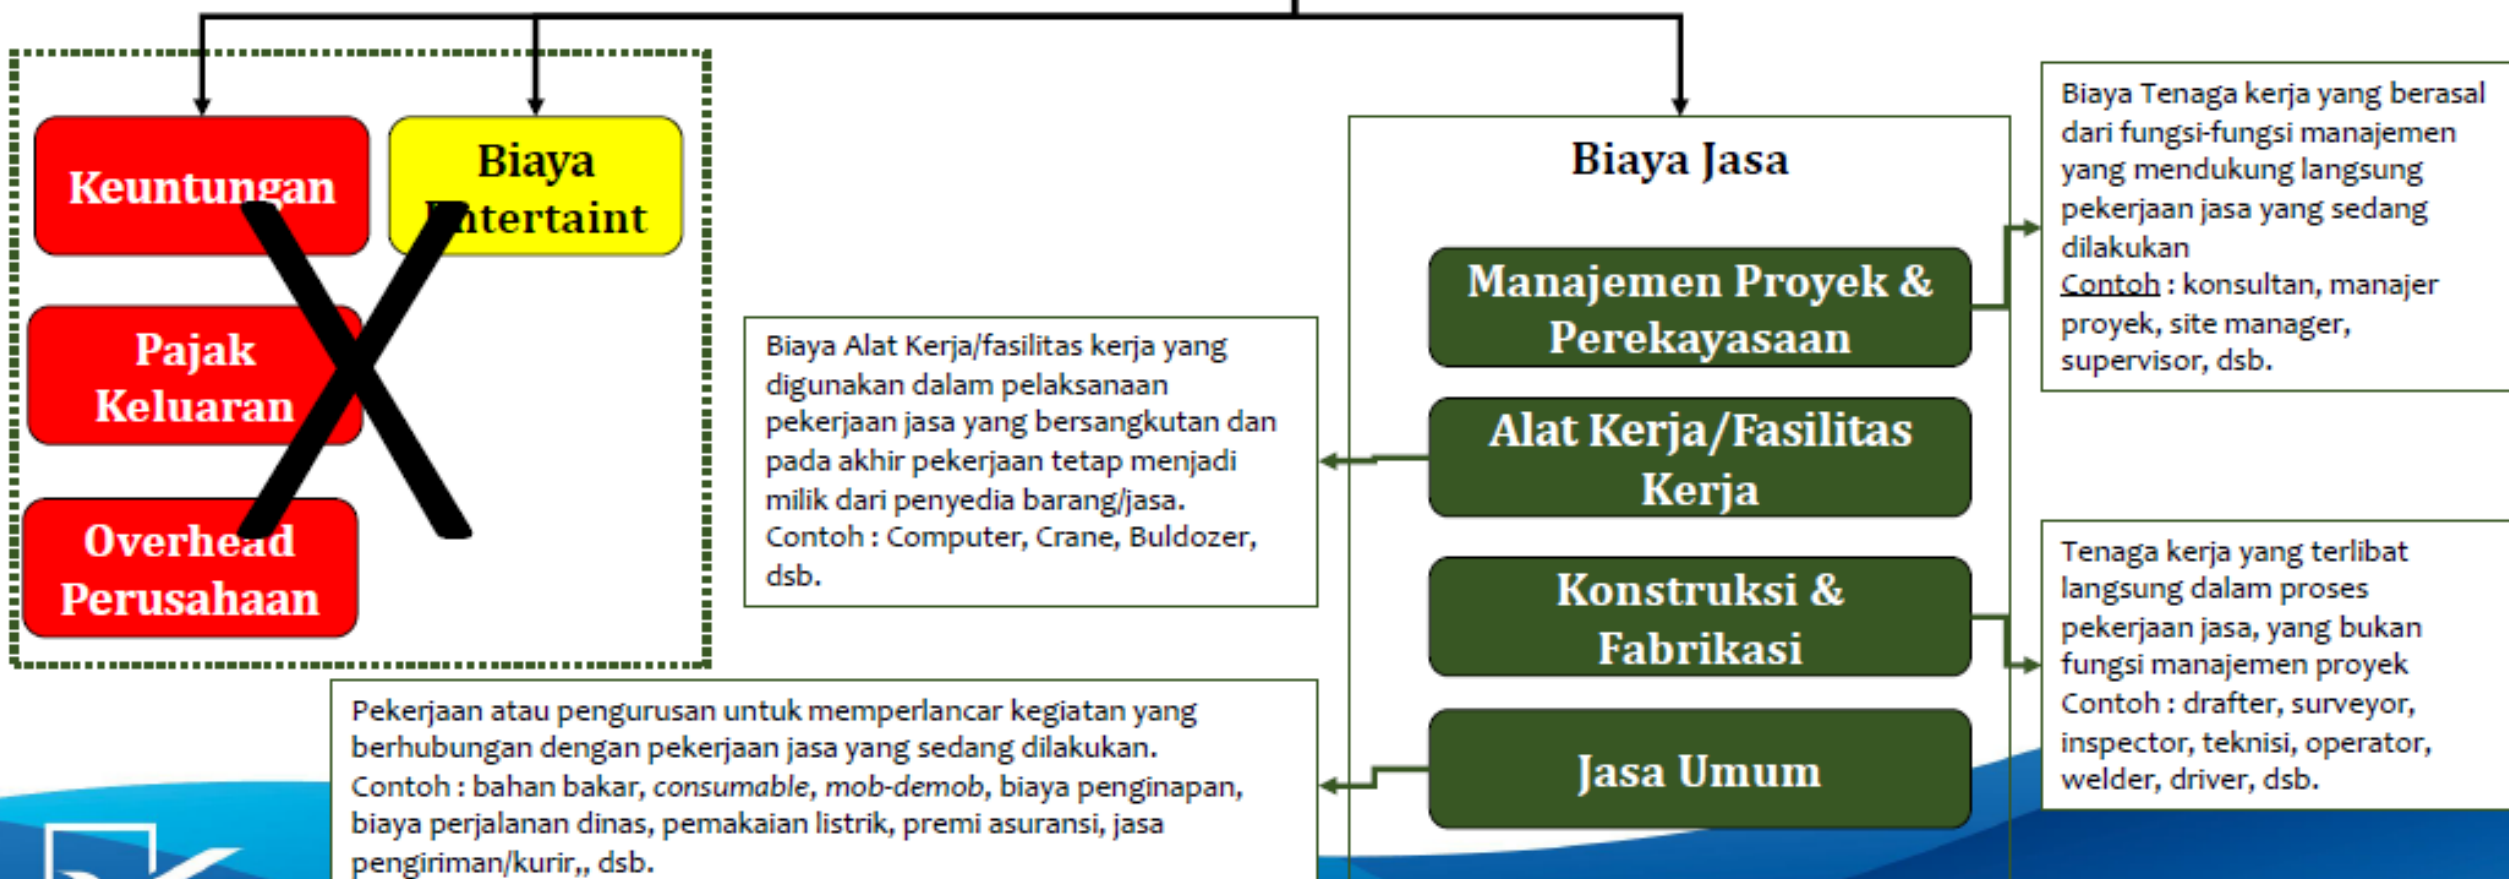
Keuntungan

Biaya Entertaint

Pajak Keluaran

Overhead Perusahaan

Biaya Jasa

Manajemen Proyek & Perekayasaan

Alat Kerja/Fasilitas Kerja

Konstruksi & Fabrikasi

Jasa Umum

Biaya Tenaga kerja yang berasal dari fungsi-fungsi manajemen yang mendukung langsung pekerjaan jasa yang sedang dilakukan
Contoh : konsultan, manajer proyek, site manager, supervisor, dsb.

Biaya Alat Kerja/fasilitas kerja yang digunakan dalam pelaksanaan pekerjaan jasa yang bersangkutan dan pada akhir pekerjaan tetap menjadi milik dari penyedia barang/jasa.
Contoh : Computer, Crane, Buldozer, dsb.

Tenaga kerja yang terlibat langsung dalam proses pekerjaan jasa, yang bukan fungsi manajemen proyek
Contoh : drafter, surveyor, inspector, teknisi, operator, welder, driver, dsb.

Pekerjaan atau pengurusan untuk memperlancar kegiatan yang berhubungan dengan pekerjaan jasa yang sedang dilakukan.
Contoh : bahan bakar, consumable, mob-demob, biaya penginapan, biaya perjalanan dinas, pemakaian listrik, premi asuransi, jasa pengiriman/kurir,, dsb.